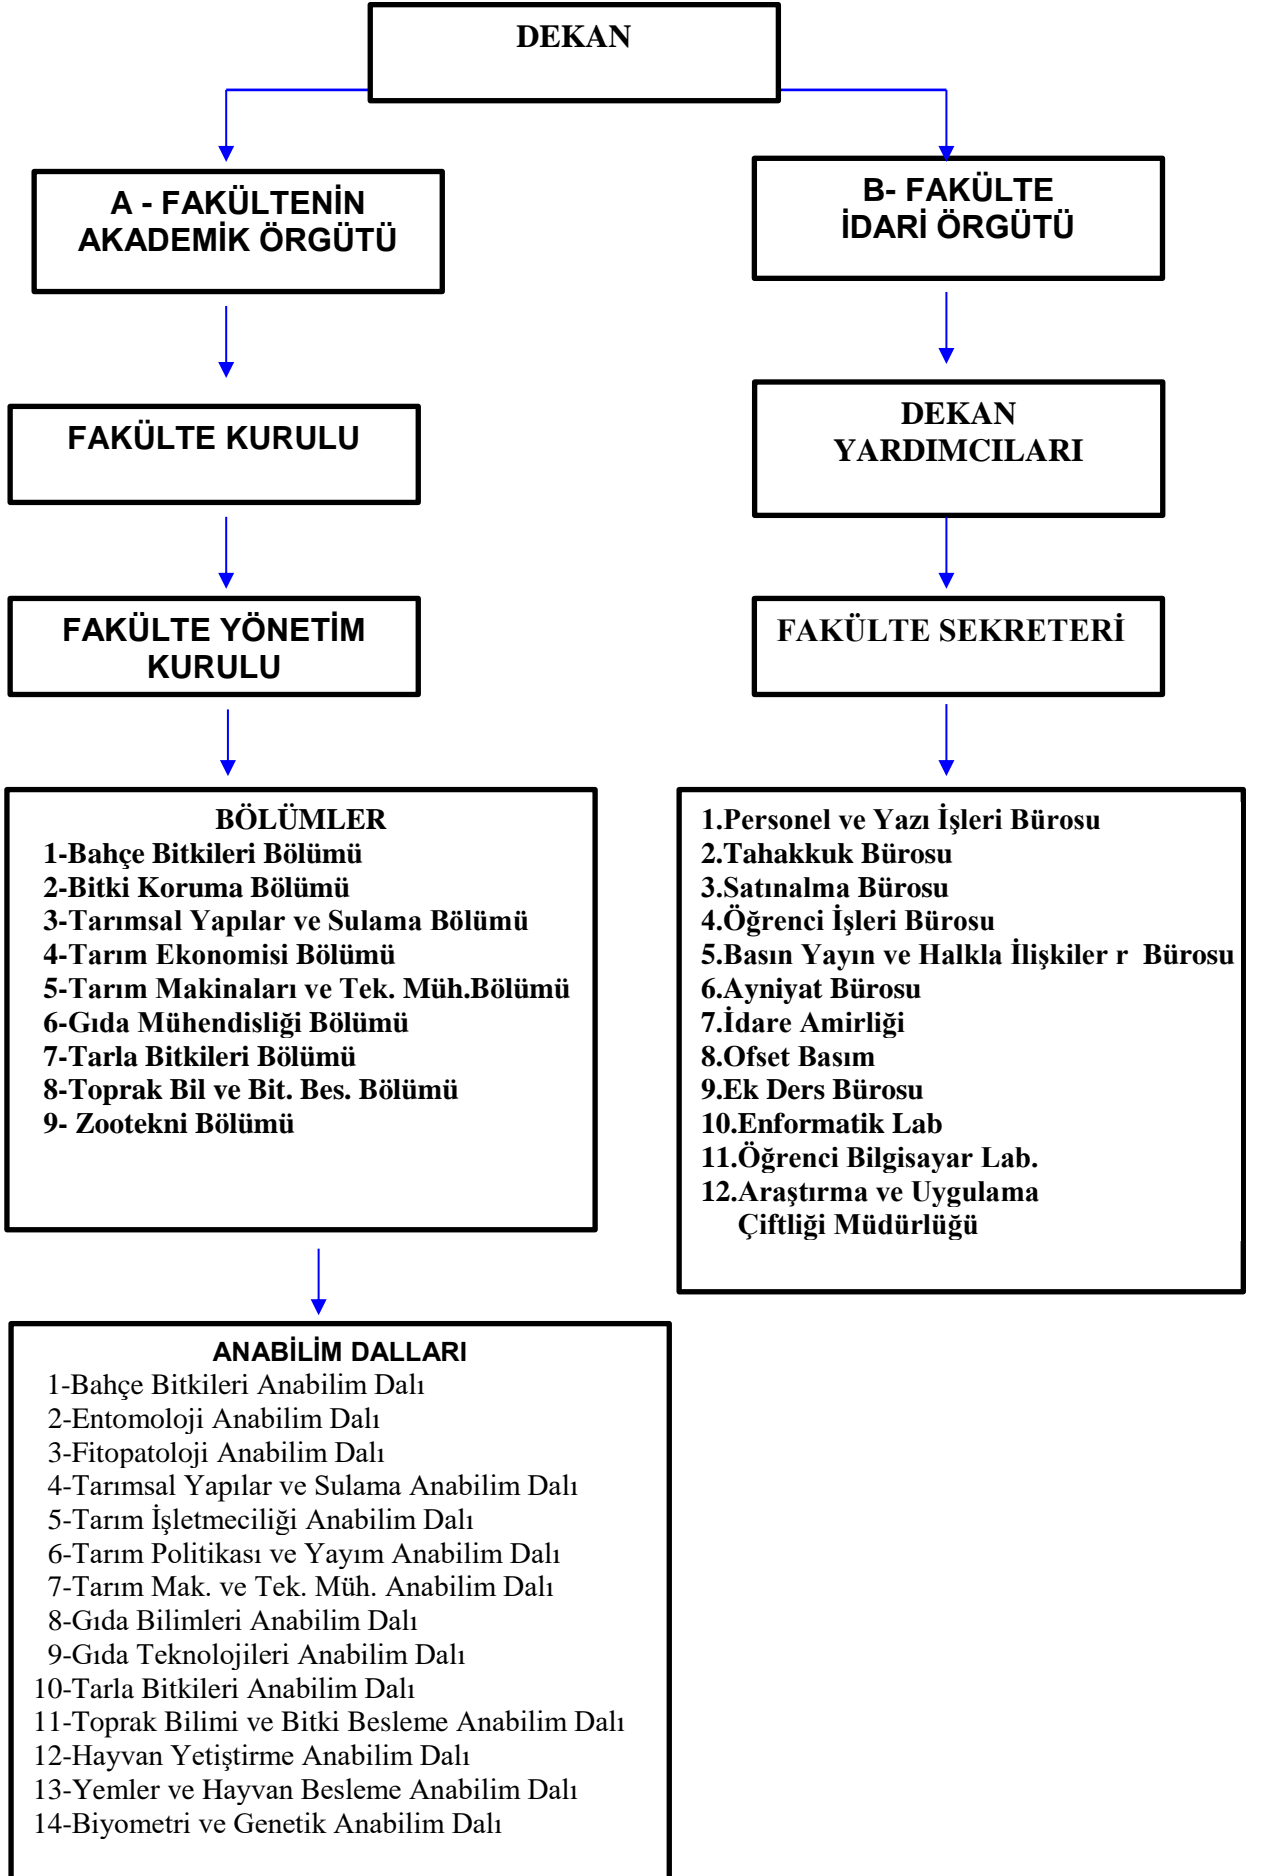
DEKAN

A - FAKÜLTENİN AKADEMİK ÖRGÜTÜ

B- FAKÜLTE İDARİ ÖRGÜTÜ

FAKÜLTE KURULU

DEKAN YARDIMCILARI

FAKÜLTE YÖNETİM KURULU

FAKÜLTE SEKRETERİ

BÖLÜMLER
1-Bahçe Bitkileri Bölümü
2-Bitki Koruma Bölümü
3-Tarımsal Yapılar ve Sulama Bölümü
4-Tarım Ekonomisi Bölümü
5-Tarım Makinaları ve Tek. Müh.Bölümü
6-Gıda Mühendisliği Bölümü
7-Tarla Bitkileri Bölümü
8-Toprak Bil ve Bit. Bes. Bölümü
9- Zootekni Bölümü

1.Personel ve Yazı İşleri Bürosu
2.Tahakkuk Bürosu
3.Satınalma Bürosu
4.Öğrenci İşleri Bürosu
5.Basın Yayın ve Halkla İlişkiler r Bürosu
6.Ayniyat Bürosu
7.İdare Amirliği
8.Ofset Basım
9.Ek Ders Bürosu
10.Enformatik Lab
11.Öğrenci Bilgisayar Lab.
12.Araştırma ve Uygulama Çiftliği Müdürlüğü

ANABİLİM DALLARI
1-Bahçe Bitkileri Anabilim Dalı
2-Entomoloji Anabilim Dalı
3-Fitopatoloji Anabilim Dalı
4-Tarımsal Yapılar ve Sulama Anabilim Dalı
5-Tarım İşletmeciliği Anabilim Dalı
6-Tarım Politikası ve Yayım Anabilim Dalı
7-Tarım Mak. ve Tek. Müh. Anabilim Dalı
8-Gıda Bilimleri Anabilim Dalı
9-Gıda Teknolojileri Anabilim Dalı
10-Tarla Bitkileri Anabilim Dalı
11-Toprak Bilimi ve Bitki Besleme Anabilim Dalı
12-Hayvan Yetiştirme Anabilim Dalı
13-Yemler ve Hayvan Besleme Anabilim Dalı
14-Biyometri ve Genetik Anabilim Dalı